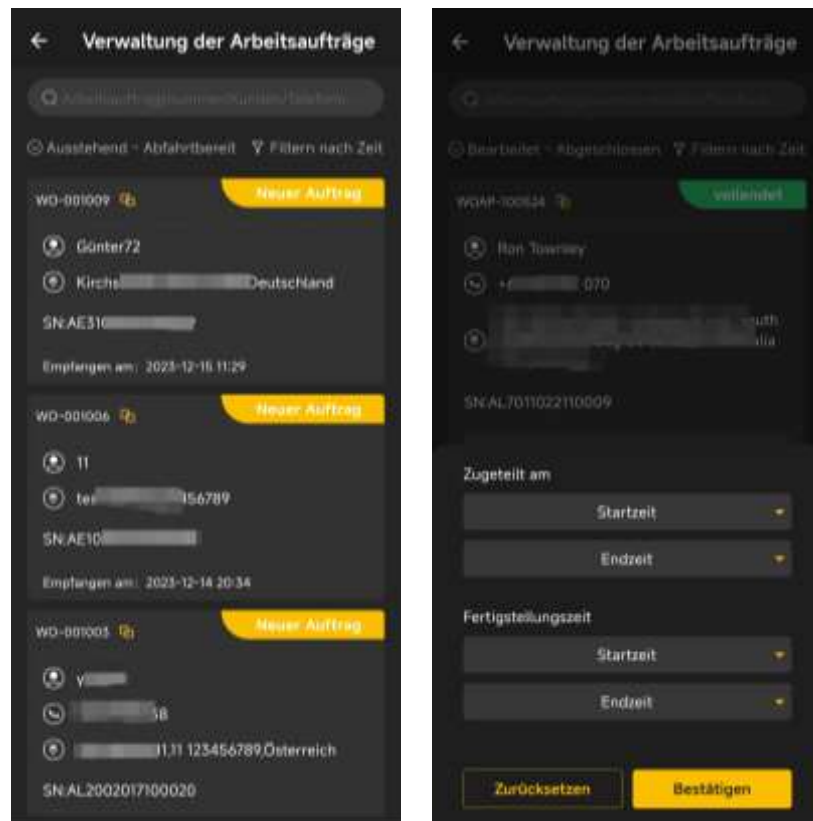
Verwaltung der Arbeitsaufträge

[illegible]

Ausstehend · Abfahrtbereit   Filtern nach Zeit

WO-001009
Neuer Auftrag
Günter72
Kirchs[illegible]Deutschland
SN:AE31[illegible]
Empfangen am: 2023-12-15 11:29

WO-001006
Neuer Auftrag
11
te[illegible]56789
SN:AE10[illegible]
Empfangen am: 2023-12-14 20:34

WO-001003
Neuer Auftrag
y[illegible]
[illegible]58
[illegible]1,11 123456789,Österreich
SN:AL2002017100020

Verwaltung der Arbeitsaufträge

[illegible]

Bearbeitet · Abgeschlossen   Filtern nach Zeit

WOAP-100624
vollendet
Ron Townley
+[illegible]070
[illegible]uth
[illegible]lia
SN:AL7011022110009

Zugeteilt am
Startzeit
Endzeit

Fertigstellungszeit
Startzeit
Endzeit

Zurücksetzen
Bestätigen